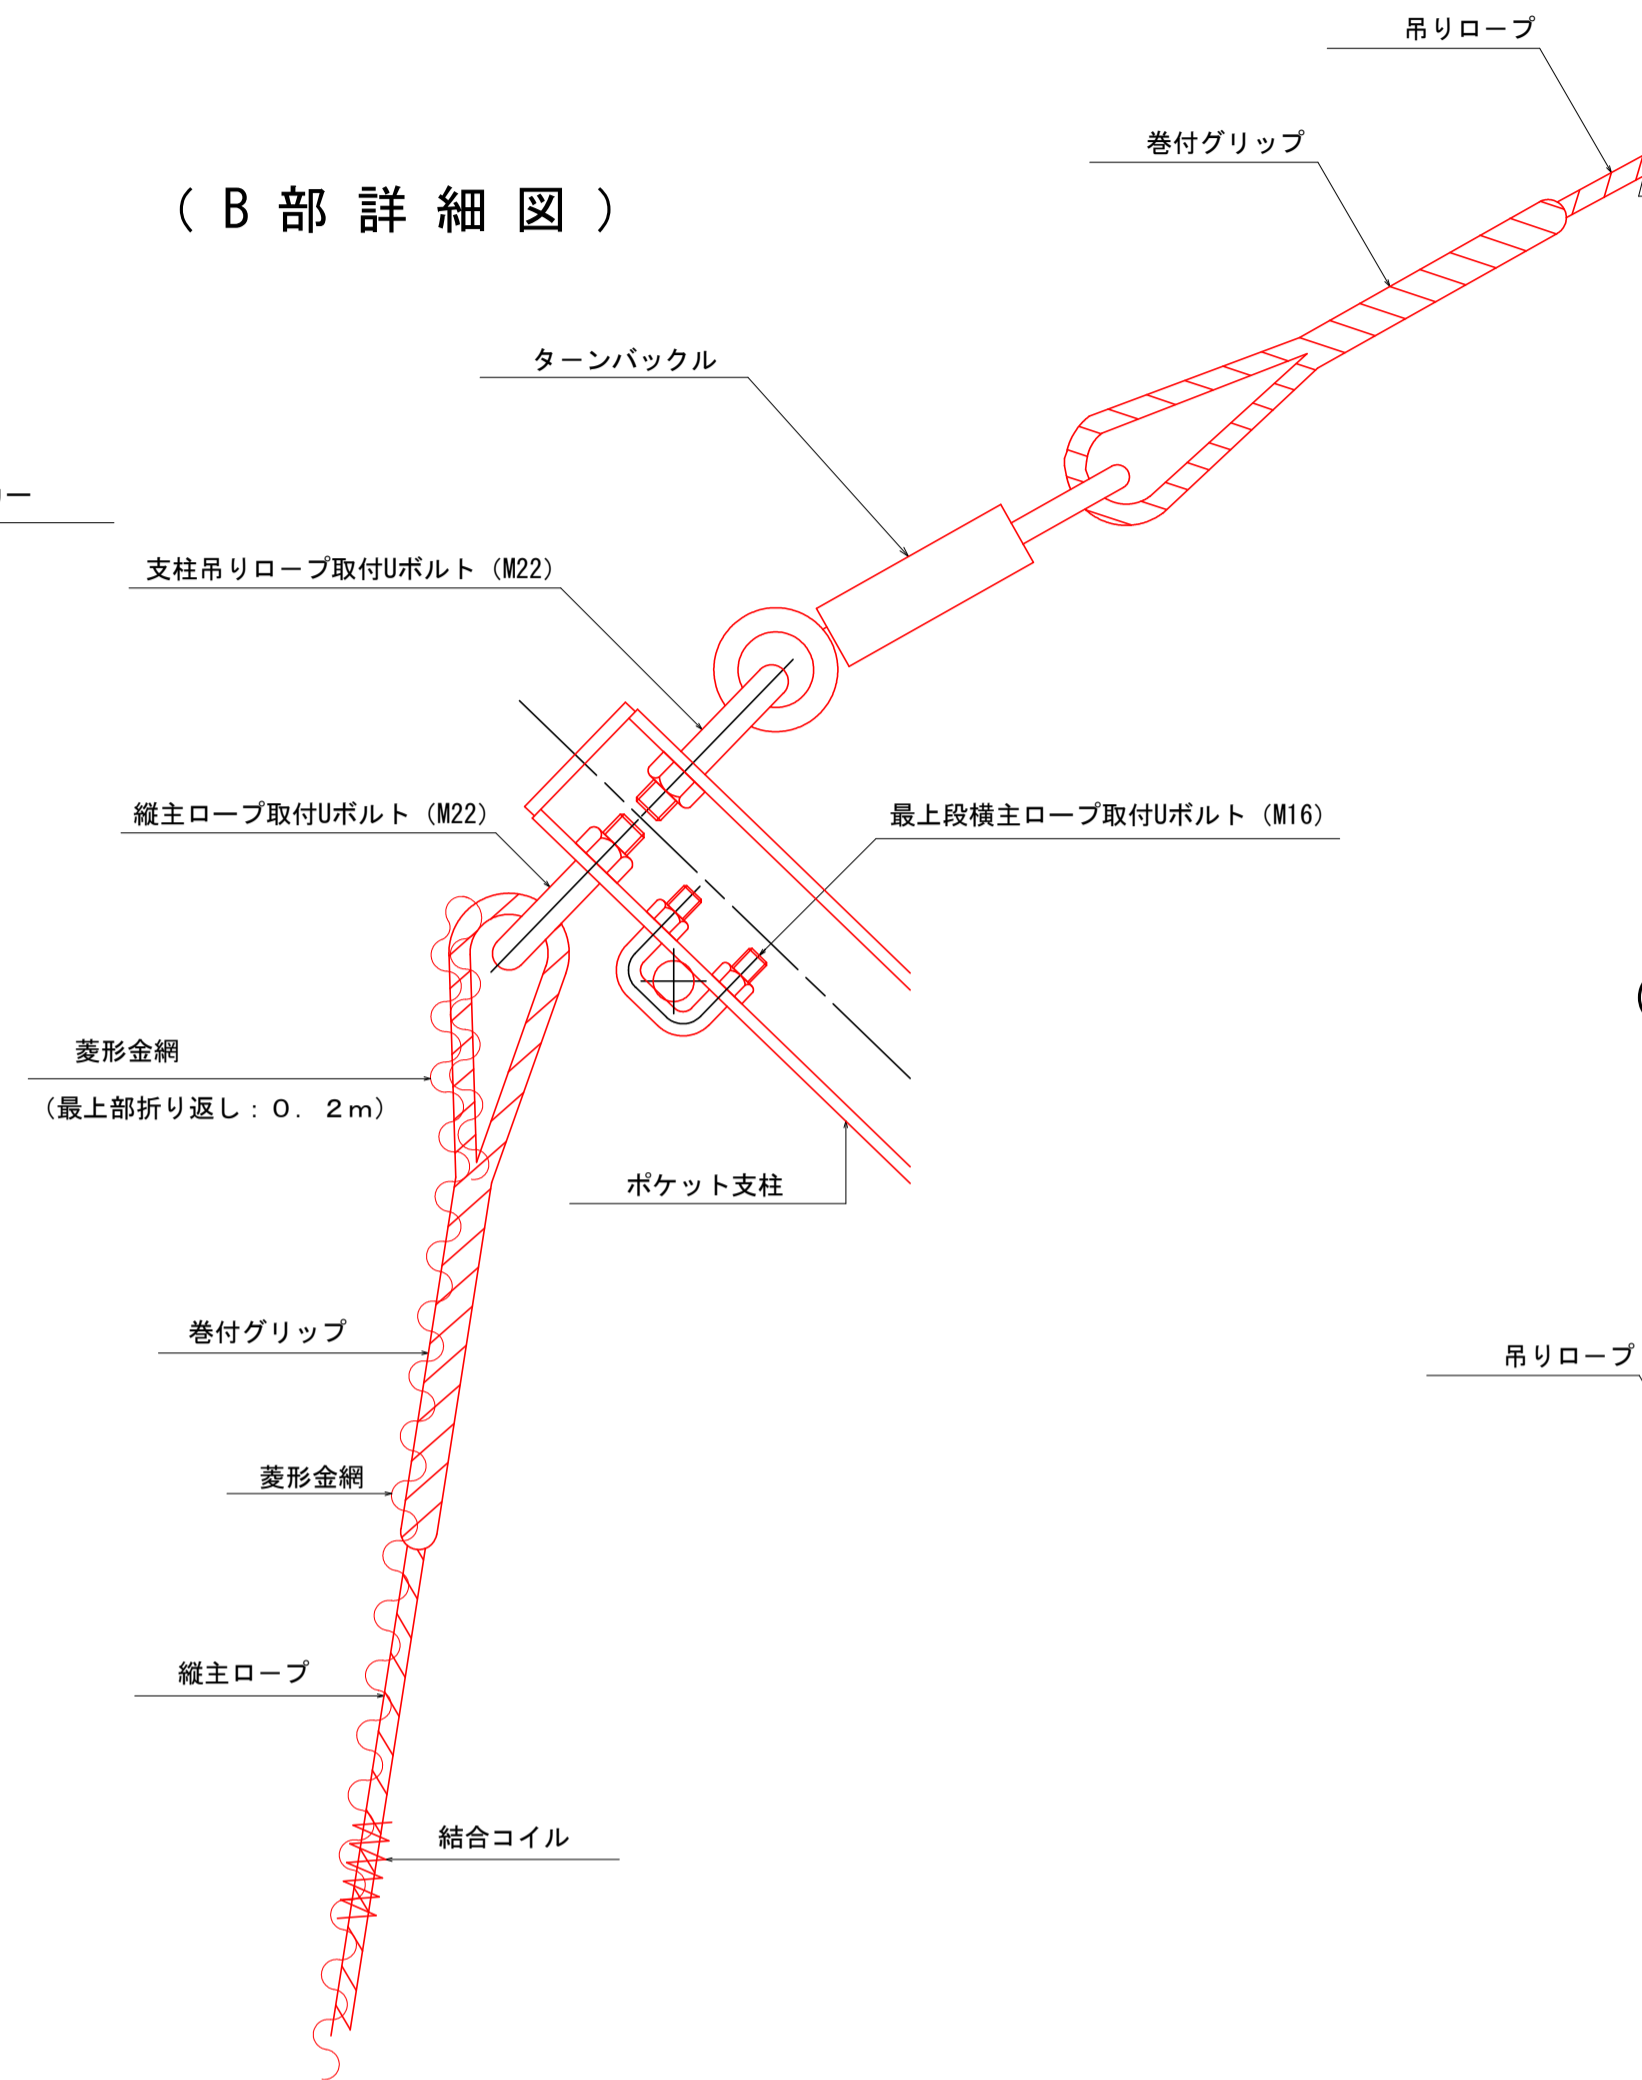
（ B 部 詳 細 図 ）

吊りロープ

巻付グリップ

ターンバックル

ー

支柱吊りロープ取付Uボルト（M22）

縦主ロープ取付Uボルト（M22）

最上段横主ロープ取付Uボルト（M16）

菱形金網

（最上部折り返し：0．2m）

ポケット支柱

巻付グリップ

菱形金網

縦主ロープ

結合コイル

吊りロープ